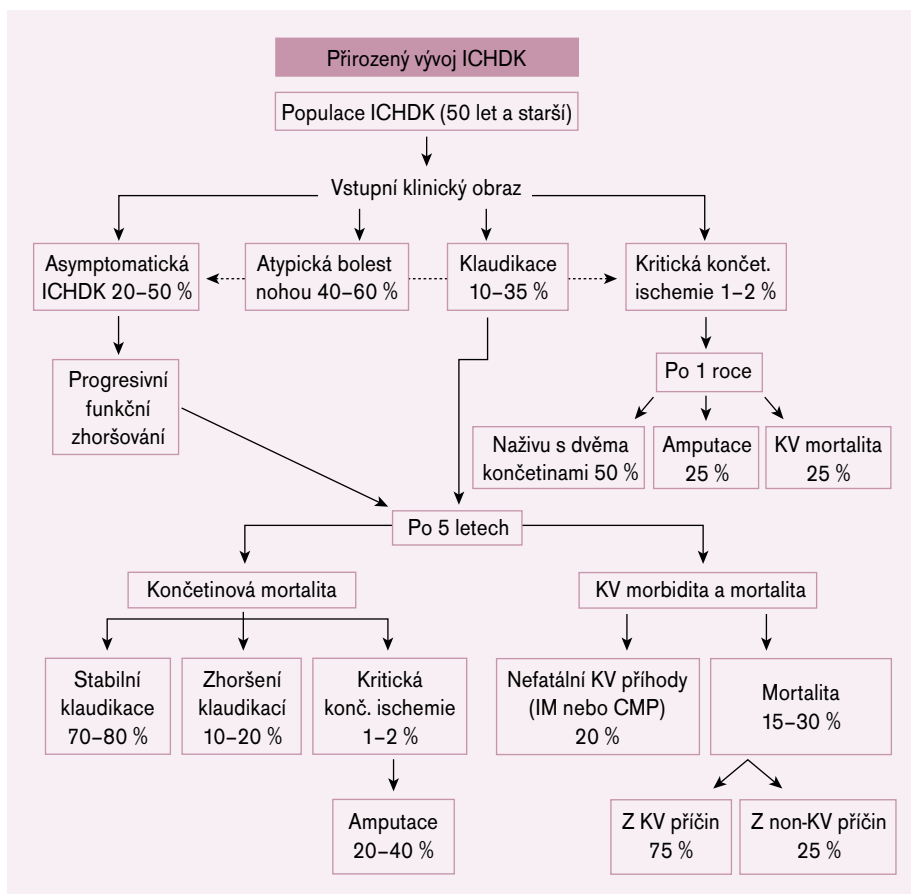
Přirozený vývoj ICHDK

Populace ICHDK (50 let a starší)

Vstupní klinický obraz

Asymptomatická ICHDK 20–50 %

Atypická bolest nohou 40–60 %

Klaudikace 10–35 %

Kritická končet. ischemie 1–2 %

Progresivní funkční zhoršování

Po 1 roce

Naživu s dvěma končetinami 50 %

Amputace 25 %

KV mortalita 25 %

Po 5 letech

Končetinová mortalita

KV morbidita a mortalita

Stabilní klaudikace 70–80 %

Zhoršení klaudikací 10–20 %

Kritická konč. ischemie 1–2 %

Nefatální KV příhody (IM nebo CMP) 20 %

Mortalita 15–30 %

Amputace 20–40 %

Z KV příčin 75 %

Z non-KV příčin 25 %